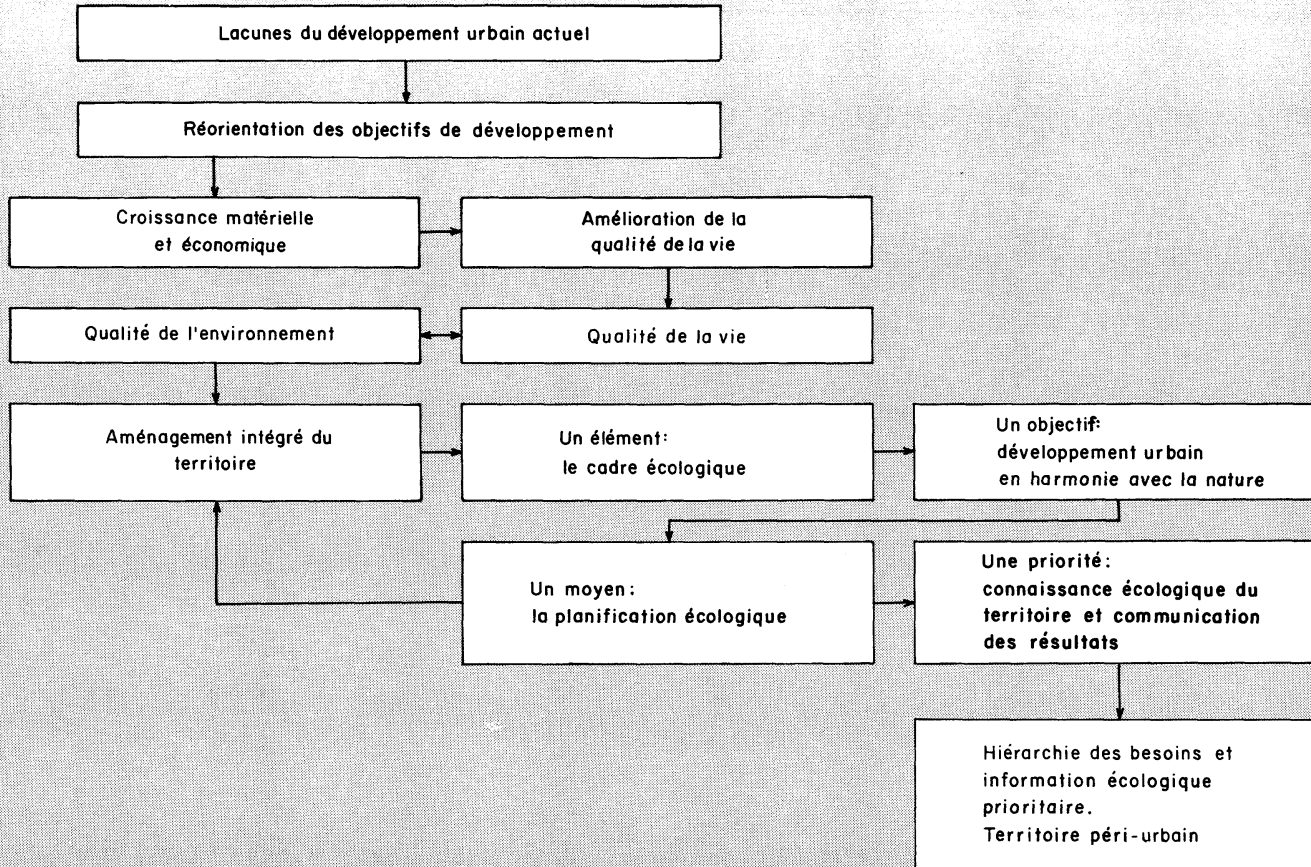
Lacunes du développement urbain actuel

Réorientation des objectifs de développement

Croissance matérielle et économique

Amélioration de la qualité de la vie

Qualité de l'environnement

Qualité de la vie

Aménagement intégré du territoire

Un élément: le cadre écologique

Un objectif: développement urbain en harmonie avec la nature

Un moyen: la planification écologique

Une priorité: connaissance écologique du territoire et communication des résultats

Hiérarchie des besoins et information écologique prioritaire.
Territoire péri-urbain